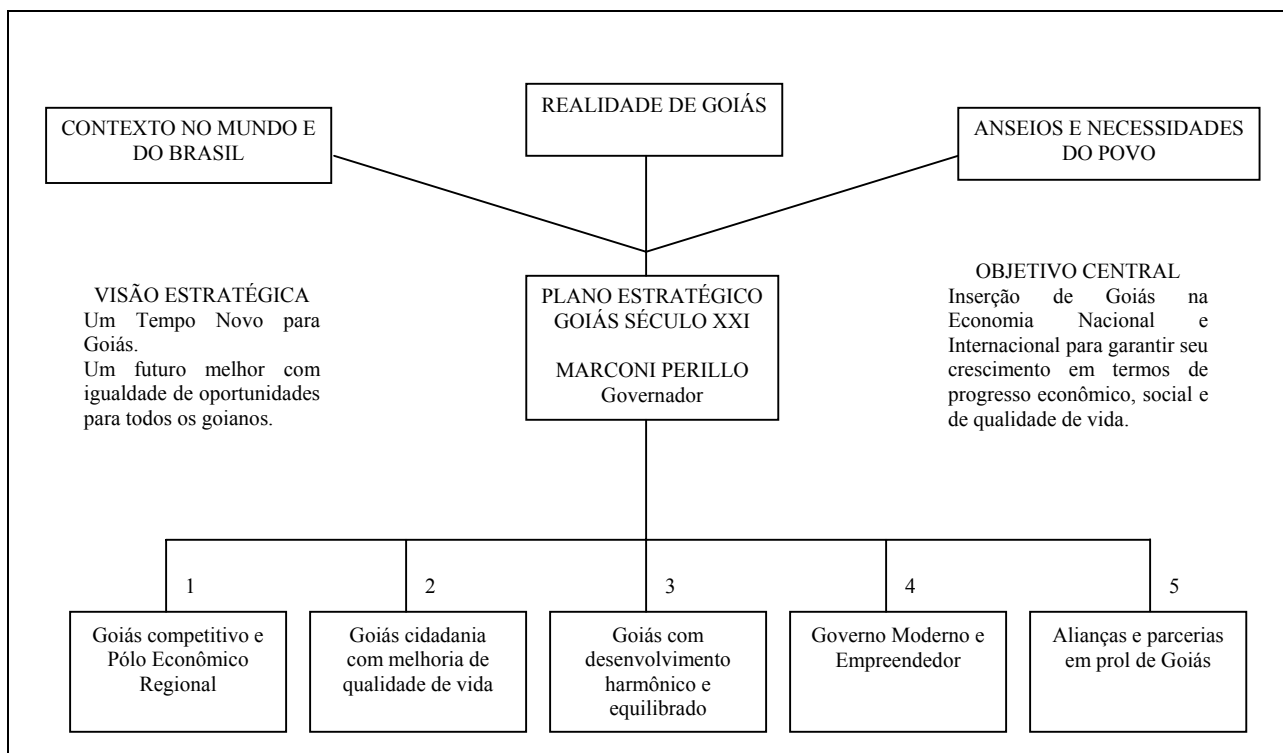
REALIDADE DE GOIÁS

CONTEXTO NO MUNDO E DO BRASIL

ANSEIOS E NECESSIDADES DO POVO

VISÃO ESTRATÉGICA
Um Tempo Novo para Goiás.
Um futuro melhor com igualdade de oportunidades para todos os goianos.

PLANO ESTRATÉGICO GOIÁS SÉCULO XXI

MARCONI PERILLO
Governador

OBJETIVO CENTRAL
Inserção de Goiás na Economia Nacional e Internacional para garantir seu crescimento em termos de progresso econômico, social e de qualidade de vida.

1
Goiás competitivo e Pólo Econômico Regional

2
Goiás cidadania com melhoria de qualidade de vida

3
Goiás com desenvolvimento harmônico e equilibrado

4
Governo Moderno e Empreendedor

5
Alianças e parcerias em prol de Goiás